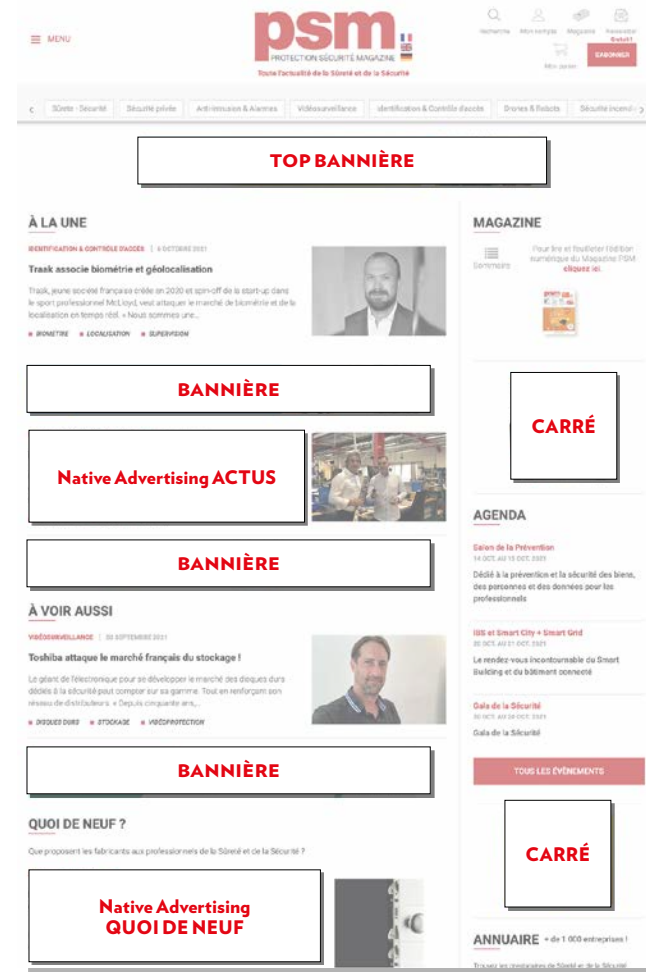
MENU

psm
PROTECTION SÉCURITÉ MAGAZINE
Toute l'actualité de la Sûreté et de la Sécurité

Recherche Mon compte Magazine Newsletter Gratuit !
Mon panier ABONNER

Sûreté - Sécurité | Sécurité privée | Anti-intrusion & Alarmes | Vidéosurveillance | Identification & Contrôle d'accès | Drones & Robots | Sécurité incendie

TOP BANNIÈRE

À LA UNE

IDENTIFICATION & CONTRÔLE D'ACCÈS | 6 OCTOBRE 2021

Trask associe biométrie et géolocalisation

Trask, jeune société française créée en 2020 et spin-off de la start-up dans le sport professionnel McLloyd, veut attaquer le marché de biométrie et de la localisation en temps réel. « Nous sommes une...

BIOMETRIE LOCALISATION SUPERVISION

BANNIÈRE

Native Advertising ACTUS

BANNIÈRE

À VOIR AUSSI

VIDÉOSURVEILLANCE | 30 SEPTEMBRE 2021

Toshiba attaque le marché français du stockage !

Le géant de l'électronique pour se développer le marché des disques durs dédiés à la sécurité pour compter sur sa gamme. Tout en renforçant son réseau de distributeurs. « Depuis cinquante ans,...

DISQUES DURS STOCKAGE VIDÉOPROTECTION

BANNIÈRE

QUOI DE NEUF ?

Que proposent les fabricants aux professionnels de la Sûreté et de la Sécurité ?

Native Advertising QUOI DE NEUF

MAGAZINE

Sommaire

Pour lire et feuilleter l'édition numérique du Magazine PSM cliquez ici

CARRÉ

AGENDA

Salon de la Prévention
14 OCT. AU 15 OCT. 2021
Dédié à la prévention et la sécurité des biens, des personnes et des données pour les professionnels

IBS et Smart City + Smart Grid
20 OCT. AU 21 OCT. 2021
Le rendez-vous incontournable du Smart Building et du bâtiment connecté

Gala de la Sécurité
30 OCT. AU 30 OCT. 2021
Gala de la Sécurité

TOUS LES ÉVÉNEMENTS

CARRÉ

ANNUAIRE + de 1 000 entreprises !

Trouvez les prestataires de Sûreté et de la Sécurité